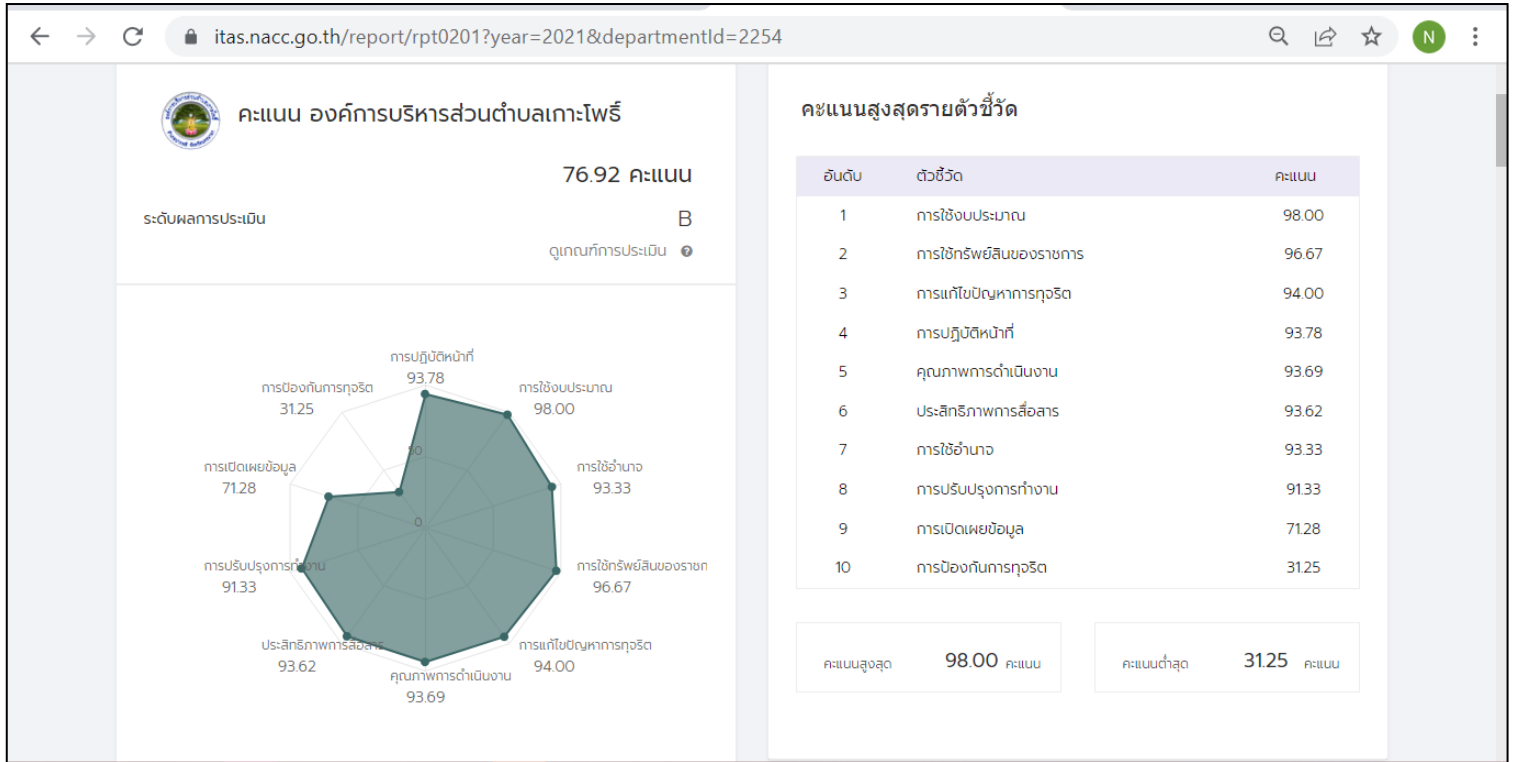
itas.nacc.go.th/report/rpt0201?year=2021&departmentId=2254

N

คะแนน องค์การบริหารส่วนตำบลเกาะโพธิ์

76.92 คะแนน

ระดับผลการประเมิน B

ดูเกณฑ์การประเมิน

การปฏิบัติหน้าที่
93.78

การใช้งบประมาณ
98.00

การใช้อำนาจ
93.33

การใช้ทรัพย์สินของราชก
96.67

การแก้ไขปัญหาการทุจริต
94.00

คุณภาพการดำเนินงาน
93.69

ประสิทธิภาพการสื่อสาร
93.62

การปรับปรุงการทำงาน
91.33

การเปิดเผยข้อมูล
71.28

การป้องกันการทุจริต
31.25

50

0

คะแนนสูงสุดรายตัวชี้วัด

| อันดับ | ตัวชี้วัด | คะแนน |
|---|---|---|
| 1 | การใช้งบประมาณ | 98.00 |
| 2 | การใช้ทรัพย์สินของราชการ | 96.67 |
| 3 | การแก้ไขปัญหาการทุจริต | 94.00 |
| 4 | การปฏิบัติหน้าที่ | 93.78 |
| 5 | คุณภาพการดำเนินงาน | 93.69 |
| 6 | ประสิทธิภาพการสื่อสาร | 93.62 |
| 7 | การใช้อำนาจ | 93.33 |
| 8 | การปรับปรุงการทำงาน | 91.33 |
| 9 | การเปิดเผยข้อมูล | 71.28 |
| 10 | การป้องกันการทุจริต | 31.25 |

คะแนนสูงสุด 98.00 คะแนน

คะแนนต่ำสุด 31.25 คะแนน